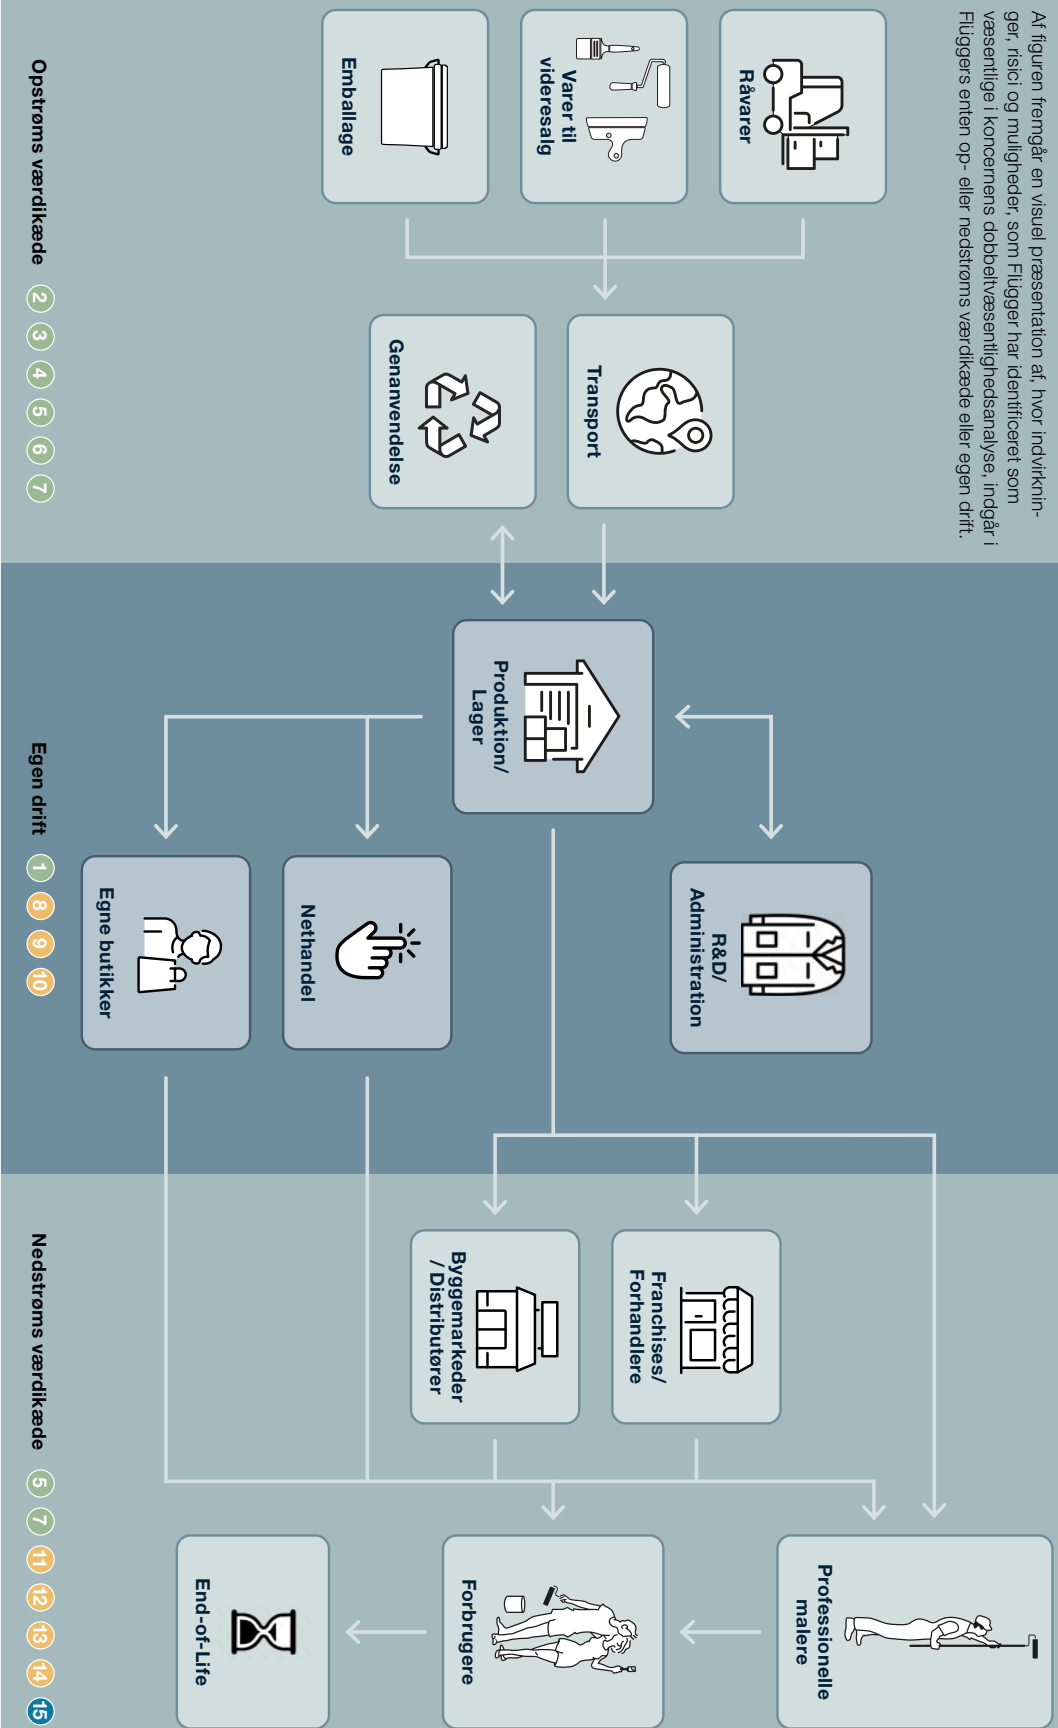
Af figuren fremgår en visuel præsentation af, hvor indvirkninger, risici og muligheder, som Flügger har identificeret som væsentlige i koncernens dobbeltvæsentlighedsanalyse, indgår i Flüggers enten op- eller nedstrøms værdikæde eller egen drift.

Råvarer

Varer til videresalg

Emballage

Transport

Genanvendelse

Opstrøms værdikæde 2 3 4 5 6 7

Produktion/ Lager

R&D/ Administration

Nethandel

Egne butikker

Egen drift 1 8 9 10

Franchises/ Forhandlere

Byggemarkeder / Distributører

Professionelle malere

Forbrugere

End-of-Life

Nedstrøms værdikæde 5 7 11 12 13 14 15